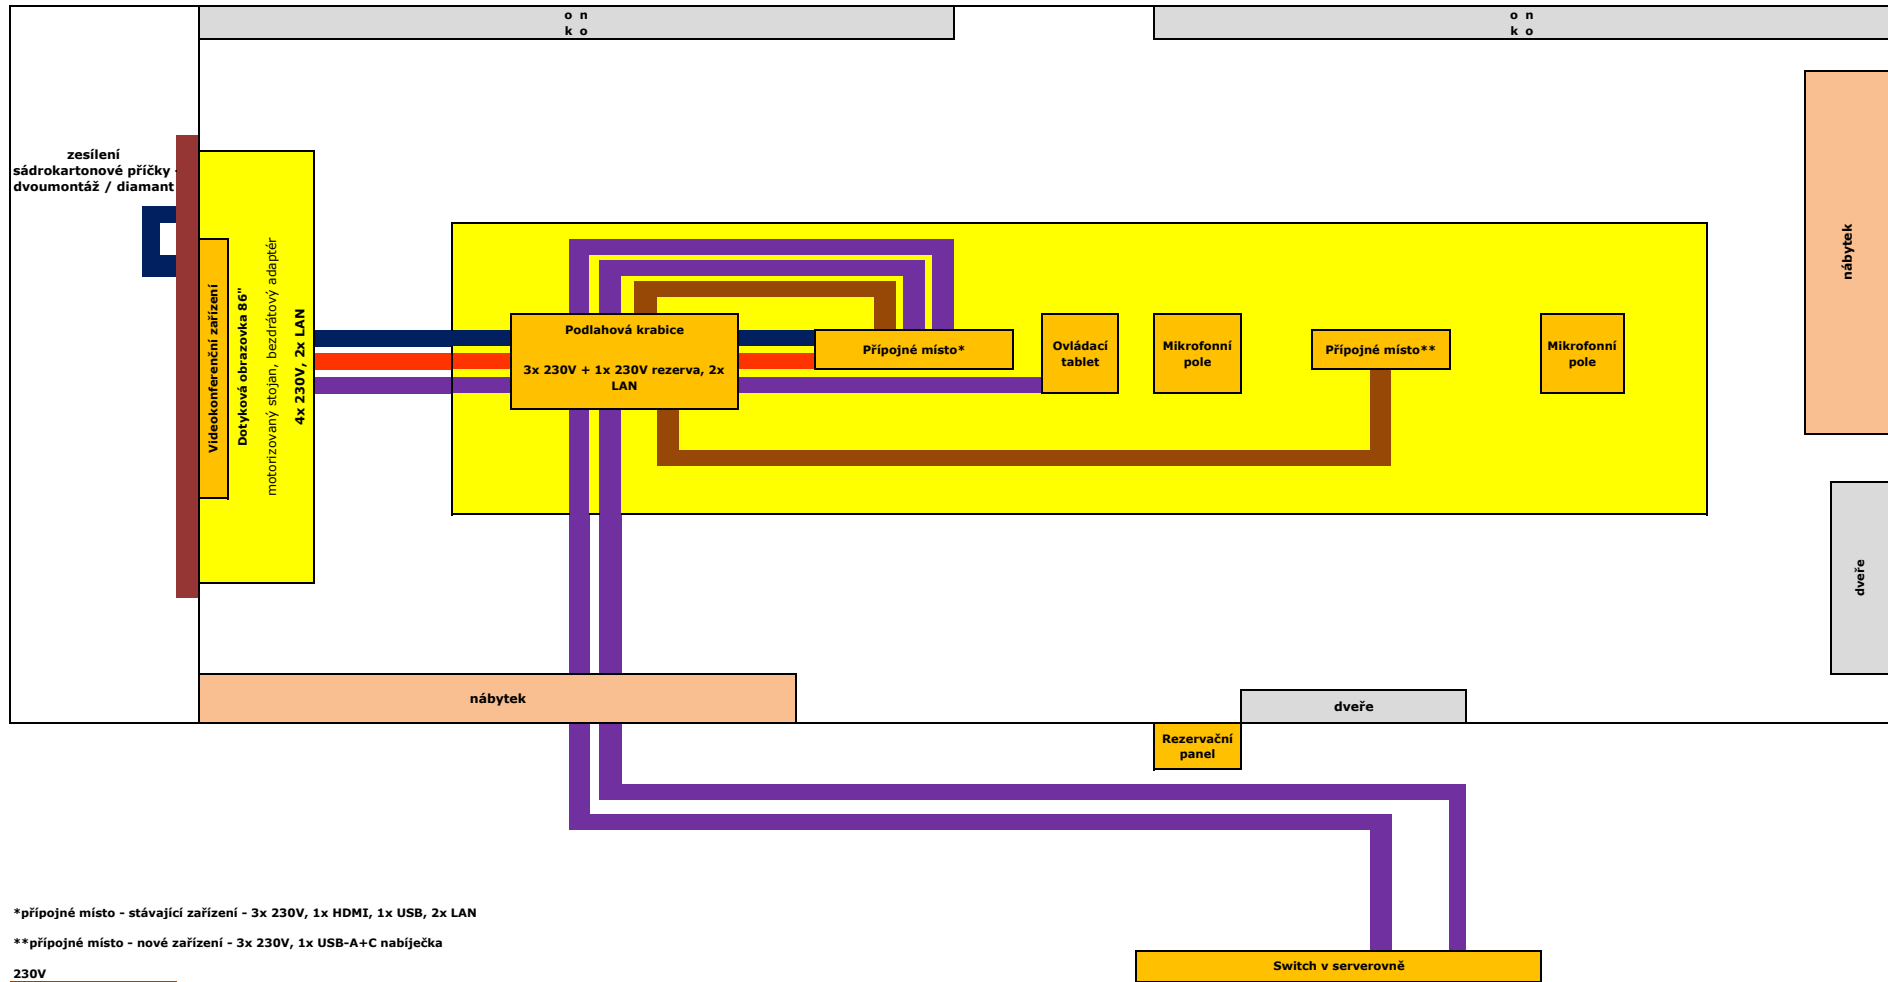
o n
k o

o n
k o

zesílení
sádrokartonové příčky -
dvoumontáž / diamant

Videokonferenční zařízení

Dotyková obrazovka 86"
motorizovaný stojan, bezdrátový adaptér
4x 230V, 2x LAN

Podlahová krabice
3x 230V + 1x 230V rezerva, 2x LAN

Připojné místo*

Ovládací tablet

Mikrofonní pole

Připojné místo**

Mikrofonní pole

nábytek

dveře

nábytek

dveře

Rezervační panel

*připojné místo - stávající zařízení - 3x 230V, 1x HDMI, 1x USB, 2x LAN

**připojné místo - nové zařízení - 3x 230V, 1x USB-A+C nabíječka

230V

Switch v serverovně